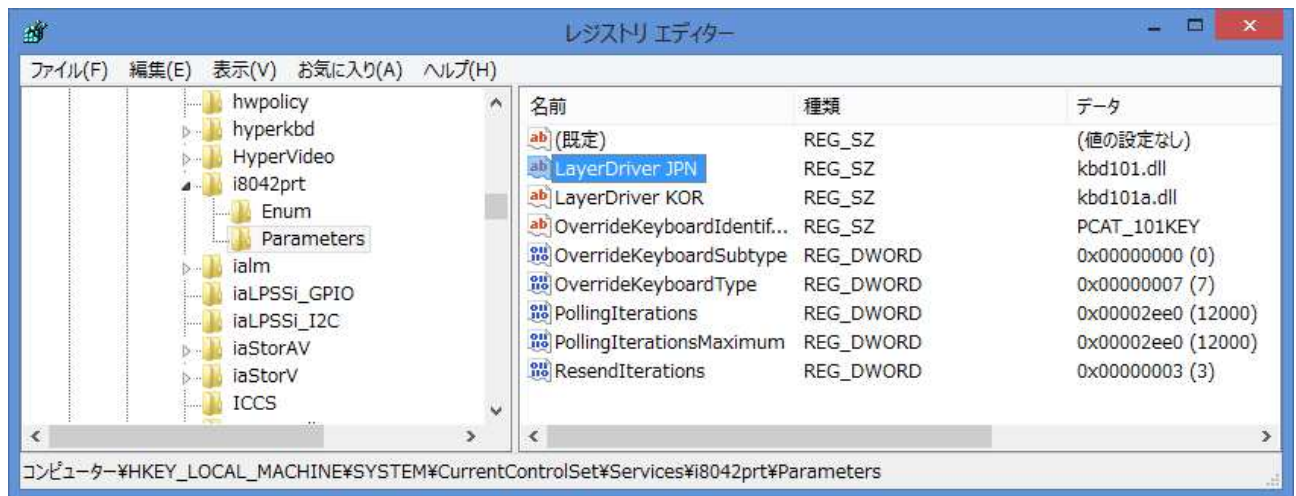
レジストリ エディター

ファイル(F) 編集(E) 表示(V) お気に入り(A) ヘルプ(H)

hwpolicy
hyperkbd
HyperVideo
i8042prt
Enum
Parameters
ialm
iaLPSSi_GPIO
iaLPSSi_I2C
iaStorAV
iaStorV
ICCS

| 名前 | 種類 | データ |
|---|---|---|
| (既定) | REG_SZ | (値の設定なし) |
| LayerDriver JPN | REG_SZ | kbd101.dll |
| LayerDriver KOR | REG_SZ | kbd101a.dll |
| OverrideKeyboardIdentif... | REG_SZ | PCAT_101KEY |
| OverrideKeyboardSubtype | REG_DWORD | 0x00000000 (0) |
| OverrideKeyboardType | REG_DWORD | 0x00000007 (7) |
| PollingIterations | REG_DWORD | 0x00002ee0 (12000) |
| PollingIterationsMaximum | REG_DWORD | 0x00002ee0 (12000) |
| ResendIterations | REG_DWORD | 0x00000003 (3) |

コンピューター¥HKEY_LOCAL_MACHINE¥SYSTEM¥CurrentControlSet¥Services¥i8042prt¥Parameters